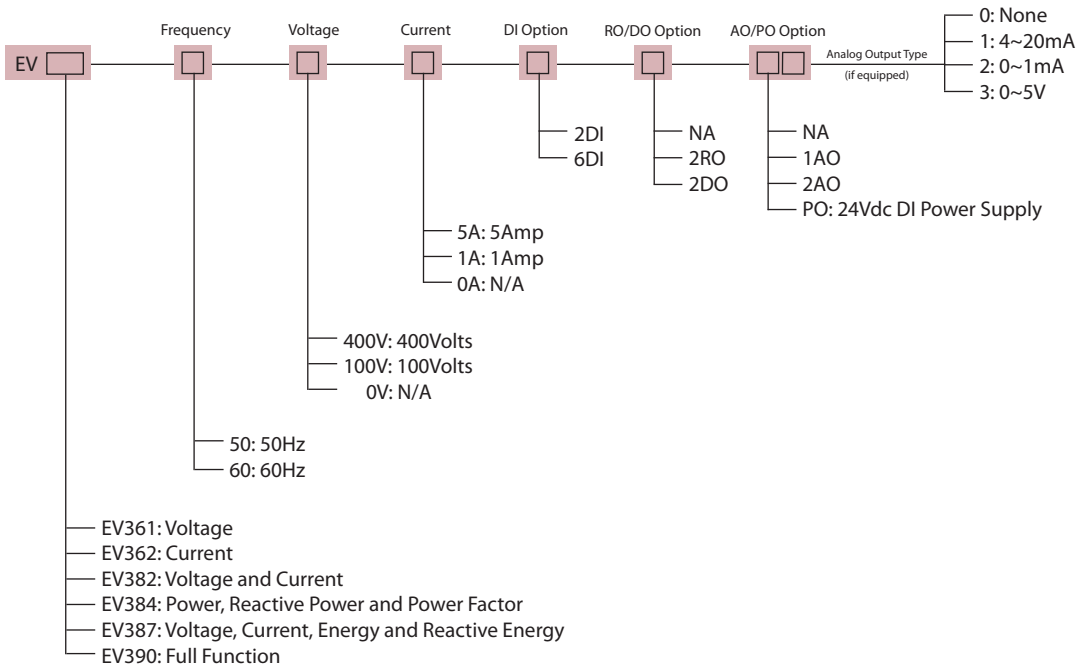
EV

Frequency

Voltage

Current

DI Option

RO/DO Option

AO/PO Option

Analog Output Type (if equipped)

0: None
1: 4~20mA
2: 0~1mA
3: 0~5V

NA
1AO
2AO
PO: 24Vdc DI Power Supply

NA
2RO
2DO

2DI
6DI

5A: 5Amp
1A: 1Amp
0A: N/A

400V: 400Volts
100V: 100Volts
0V: N/A

50: 50Hz
60: 60Hz

EV361: Voltage
EV362: Current
EV382: Voltage and Current
EV384: Power, Reactive Power and Power Factor
EV387: Voltage, Current, Energy and Reactive Energy
EV390: Full Function